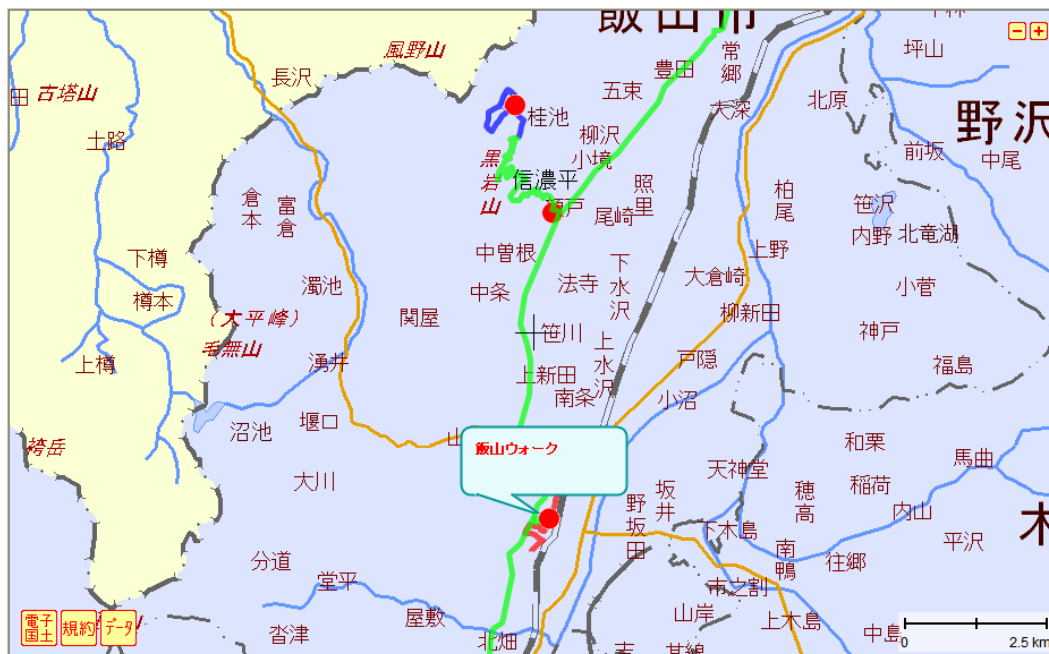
飯山市
常郷
坪山
風野山
長沢
豊田
五束
大深
北原
野沢
古塔山
田
桂池
柳沢
小境
前坂
中尾
土路
黒岩山
信濃平
照里
柏尾
笹沢
倉本
富倉
瀬戸
尾崎
内野
北竜湖
下樽
中曽根
上野
樽本
濁池
法寺
下水沢
大倉崎
小菅
中条
関屋
（大平峰）
毛無山
笹川
柳新田
神戸
上水沢
湧井
上新田
戸隠
福島
南条
小沼
沼池
堰口
褄岳
飯山ウォーク
和栗
天神堂
馬曲
大川
野坂田
坂井
穂高
稲荷
内山
下木島
平沢
南鴨
往郷
分道
堂平
市之割
屋敷
山岸
上木島
沓津
中島
北畑
電子国土
規約
データ
0
2.5 km